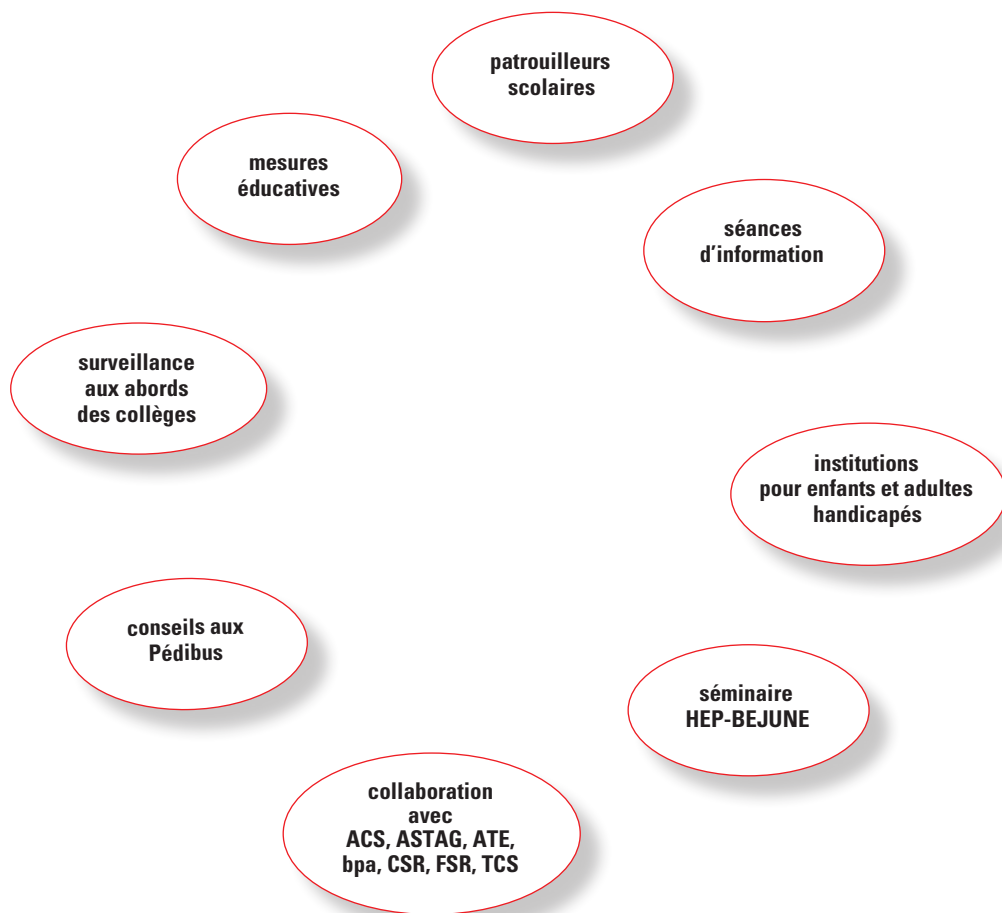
patrouilleurs scolaires

mesures éducatives

séances d'information

surveillance aux abords des collèges

institutions pour enfants et adultes handicapés

conseils aux Pédibus

séminaire HEP-BEJUNE

collaboration avec ACS, ASTAG, ATE, bpa, CSR, FSR, TCS